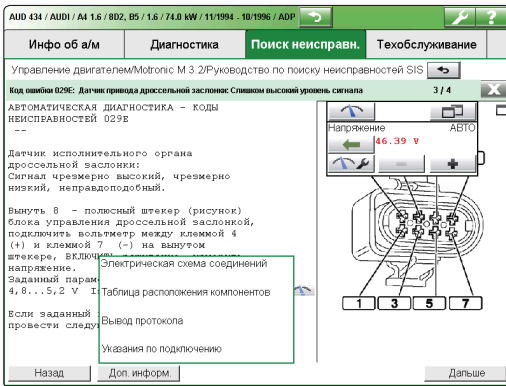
AUD 434 / AUDI / A4 1.6 / 8D2, B5 / 1.6 / 74.0 kW / 11/1994 - 10/1996 / ADP

Инфо об а/м | Диагностика | Поиск неисправн. | Техобслуживание

Управление двигателем/Motronic M 3.2/Руководство по поиску неисправностей SIS

Код ошибки 029E: Датчик привода дроссельной заслонки: Слишком высокий уровень сигнала

3 / 4

АВТОМАТИЧЕСКАЯ ДИАГНОСТИКА - КОДЫ НЕИСПРАВНОСТЕЙ 029E
--

Датчик исполнительного органа дроссельной заслонки:
Сигнал чрезмерно высокий, чрезмерно низкий, неправдоподобный.

Вынуть 8 - полюсный штекер (рисунок) блока управления дроссельной заслонкой, подключить вольтметр между клеммой 4 (+) и клеммой 7 (-) на вынутом штекере, ВКЛЮЧ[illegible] напряжение.
Заданный парам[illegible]
4,8...5,2 V I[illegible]

Если заданный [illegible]
провести следу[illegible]

Напряжение
АВТО
46.39 V
-
+

Электрическая схема соединений
Таблица расположения компонентов
Вывод протокола
Указания по подключению

1
3
5
7

Назад
Доп. информ.
Дальше